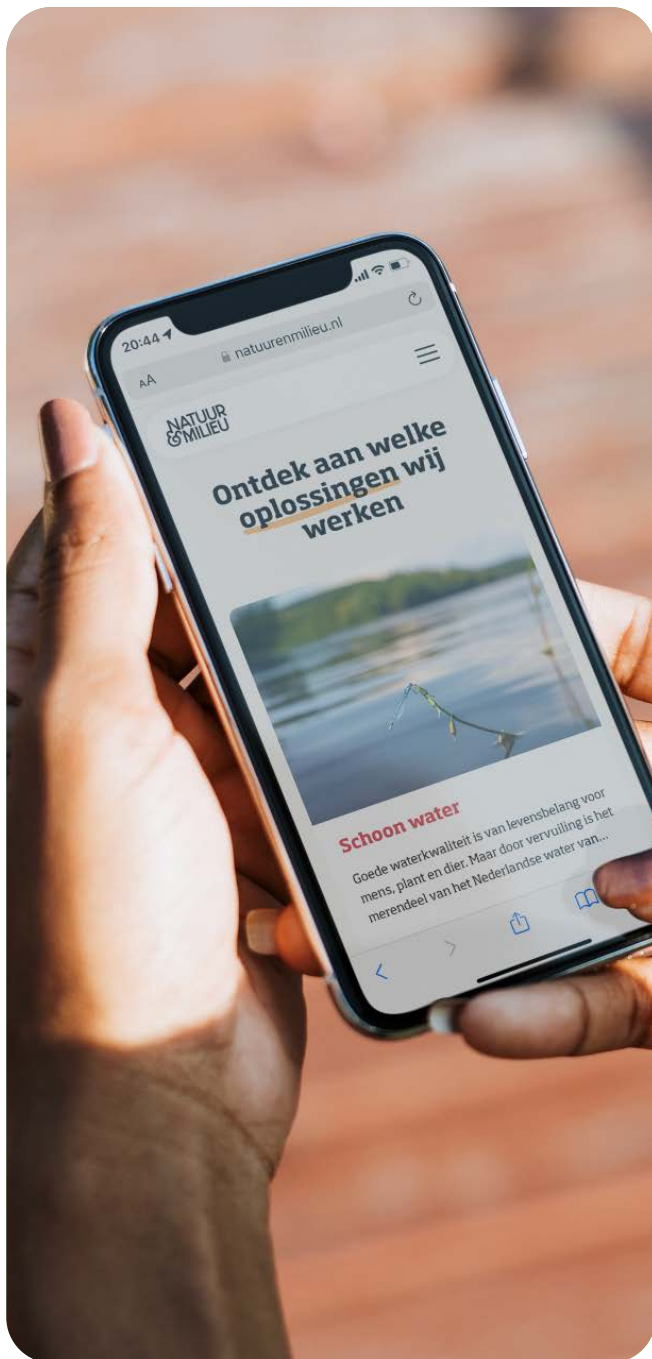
20:44

natuurenmilieu.nl

AA

NATUUR
&MILIEU

Ontdek aan welke oplossingen wij werken

Schoon water

Goede waterkwaliteit is van levensbelang voor mens, plant en dier. Maar door vervuiling is het merendeel van het Nederlandse water van...